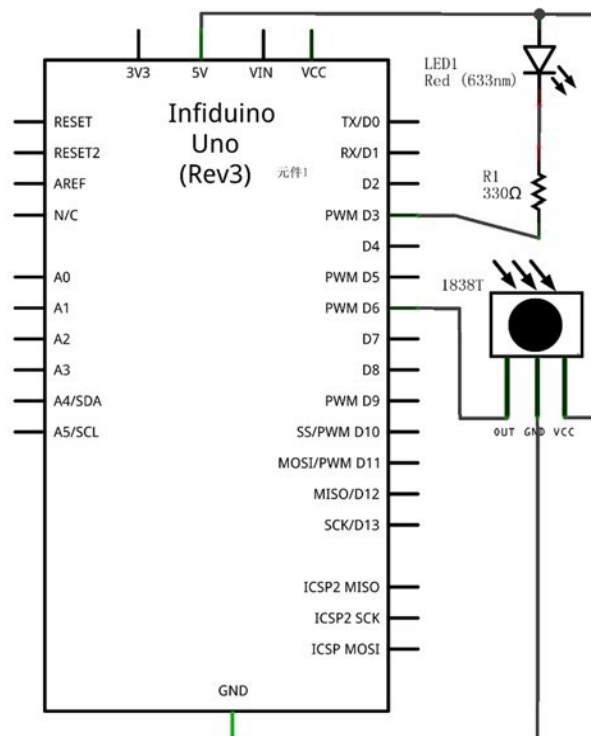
3V3
5V
VIN
VCC

Infiduino Uno (Rev3)
元件1

RESET
RESET2
AREF
N/C
A0
A1
A2
A3
A4/SDA
A5/SCL

TX/D0
RX/D1
D2
PWM D3
D4
PWM D5
PWM D6
D7
D8
PWM D9
SS/PWM D10
MOSI/PWM D11
MISO/D12
SCK/D13
ICSP2 MISO
ICSP2 SCK
ICSP MOSI

GND

LED1
Red (633nm)

R1
330Ω

1838T
OUT
GND
VCC